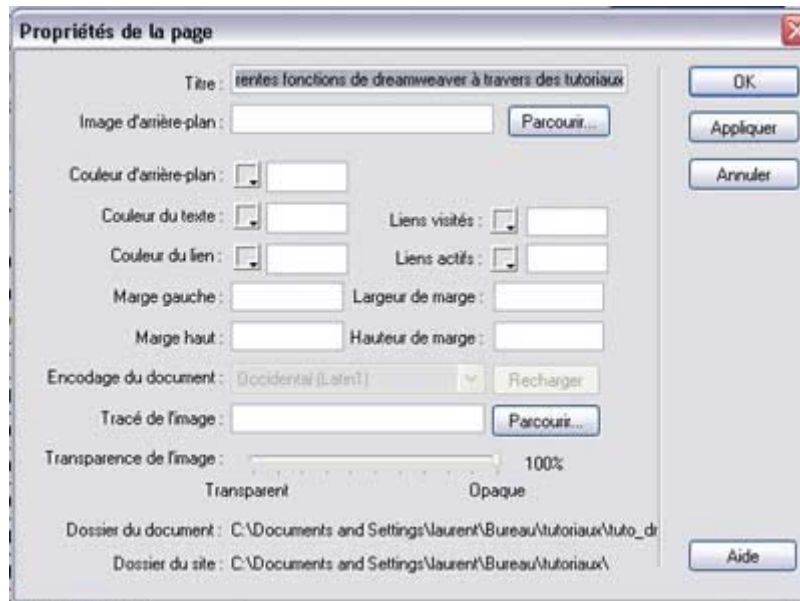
Propriétés de la page

Titre : rentes fonctions de dreamweaver à travers des tutoriaux

Image d'arrière-plan : Parcourir...

Couleur d'arrière-plan :

Couleur du texte : Liens visités :

Couleur du lien : Liens actifs :

Marge gauche : Largeur de marge :

Marge haut : Hauteur de marge :

Encodage du document : Occidental (Latin1) Recharger

Tracé de l'image : Parcourir...

Transparence de l'image : 100%

Transparent Opaque

Dossier du document : C:\Documents and Settings\laurent\Bureau\tutoriaux\tuto_dr

Dossier du site : C:\Documents and Settings\laurent\Bureau\tutoriaux\

OK

Appliquer

Annuler

Aide